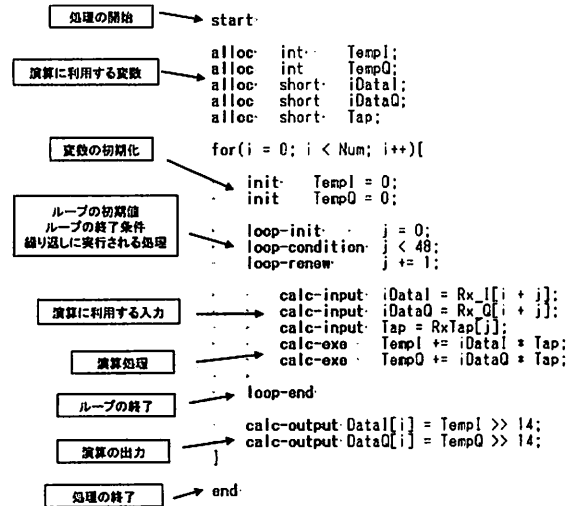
処理の開始

start

演算に利用する変数

alloc int TempI;
alloc int TempQ;
alloc short iDataI;
alloc short iDataQ;
alloc short Tap;

変数の初期化

for(i = 0; i < Num; i++){

init TempI = 0;
init TempQ = 0;

ループの初期値
ループの終了条件
繰り返しに実行される処理

loop-init j = 0;
loop-condition j < 48;
loop-renew j += 1;

演算に利用する入力

calc-input iDataI = Rx_I[i + j];
calc-input iDataQ = Rx_Q[i + j];
calc-input Tap = RxTap[j];

演算処理

calc-exe TempI += iDataI * Tap;
calc-exe TempQ += iDataQ * Tap;

ループの終了

loop-end

演算の出力

calc-output DataI[i] = TempI >> 14;
calc-output DataQ[i] = TempQ >> 14;
}

処理の終了

end